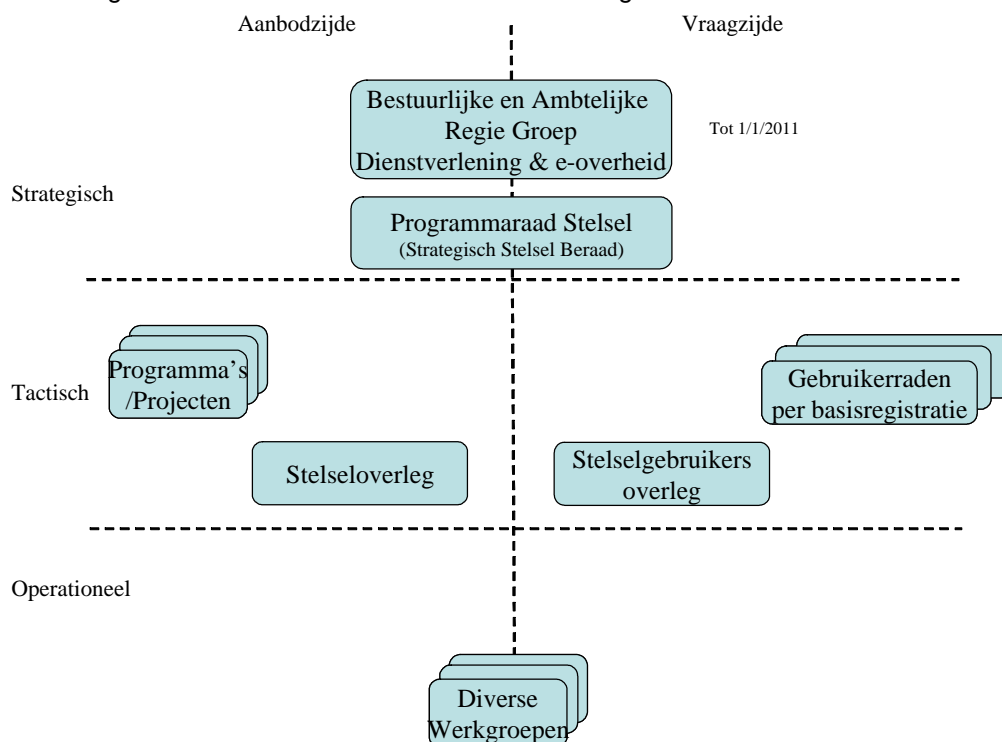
Aanbodzijde

Vraagzijde

Bestuurlijke en Ambtelijke Regie Groep Dienstverlening & e-overheid

Tot 1/1/2011

Strategisch

Programmaraad Stelsel
(Strategisch Stelsel Beraad)

Programma's /Projecten

Tactisch

Gebruikerraden per basisregistratie

Stelseloverleg

Stelselgebruikers overleg

Operationeel

Diverse Werkgroepen